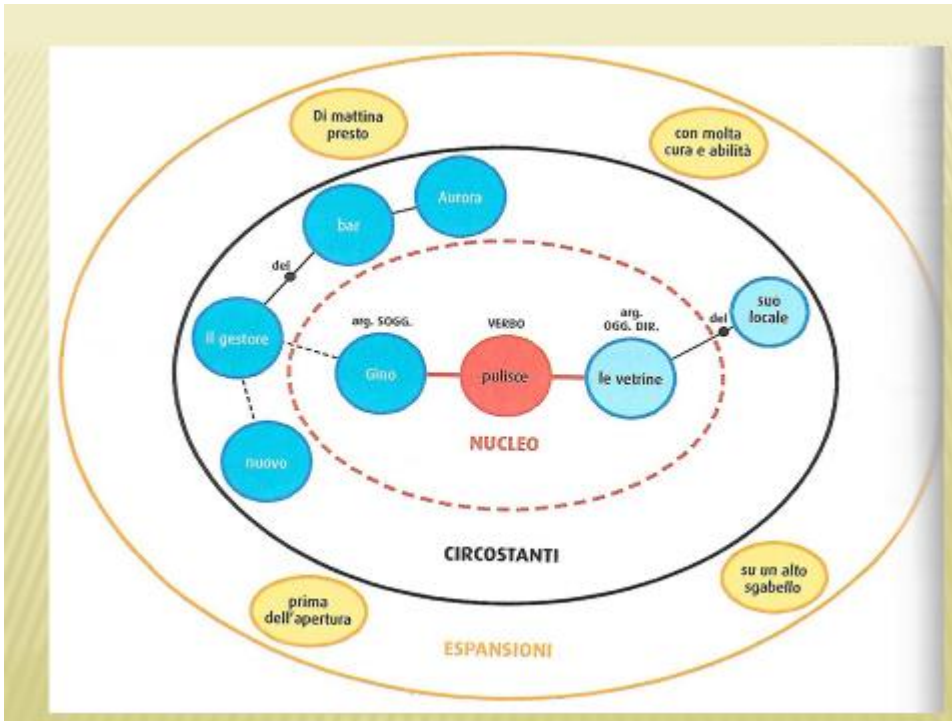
Di mattina presto

con molta cura e abilità

bar

Aurora

del

il gestore

arg. SOGG.

Gino

VERBO

pulisce

arg. OGG. DIR.

le vetrine

del

suo locale

nuovo

NUCLEO

CIRCOSTANTI

prima dell'apertura

su un alto sgabello

ESPANSIONI